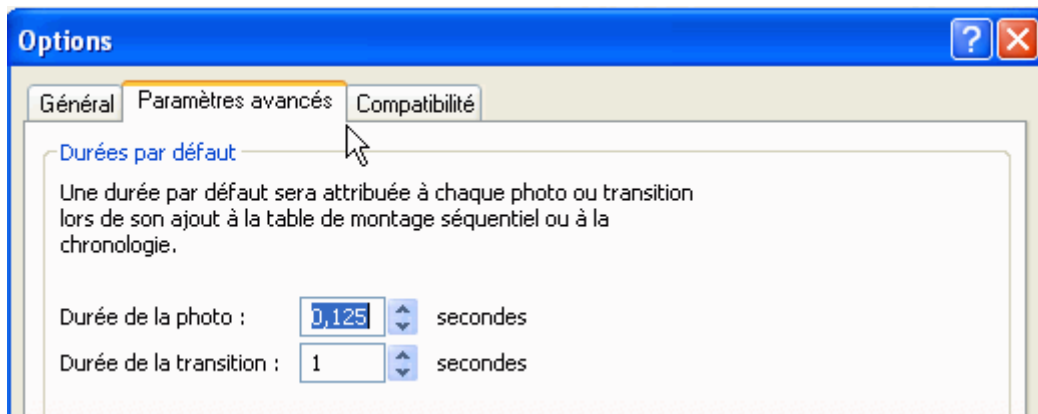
Options

?

Général

Paramètres avancés

Compatibilité

Durées par défaut

Une durée par défaut sera attribuée à chaque photo ou transition lors de son ajout à la table de montage séquentiel ou à la chronologie.

Durée de la photo : 0,125 secondes

Durée de la transition : 1 secondes